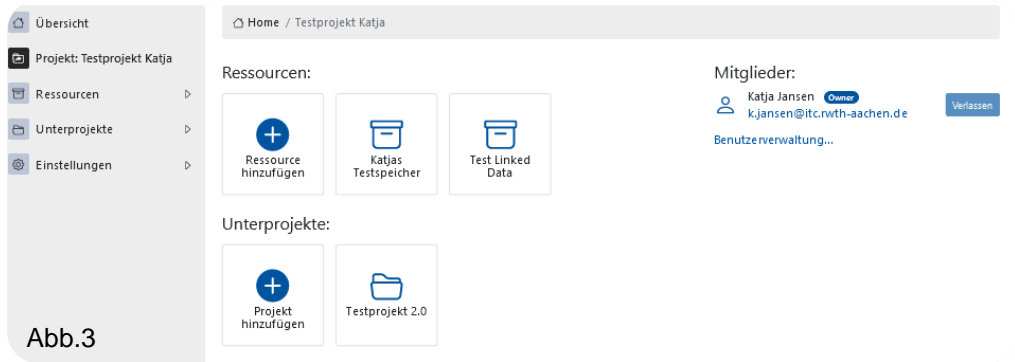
Übersicht
Projekt: Testprojekt Katja
Ressourcen
Unterprojekte
Einstellungen

Home / Testprojekt Katja

Ressourcen:

Ressource hinzufügen
Katjas Testspeicher
Test Linked Data

Unterprojekte:

Projekt hinzufügen
Testprojekt 2.0

Mitglieder:

Katja Jansen Owner
k.jansen@itc.rwth-aachen.de
Verlassen

Benutzerverwaltung...

Abb.3